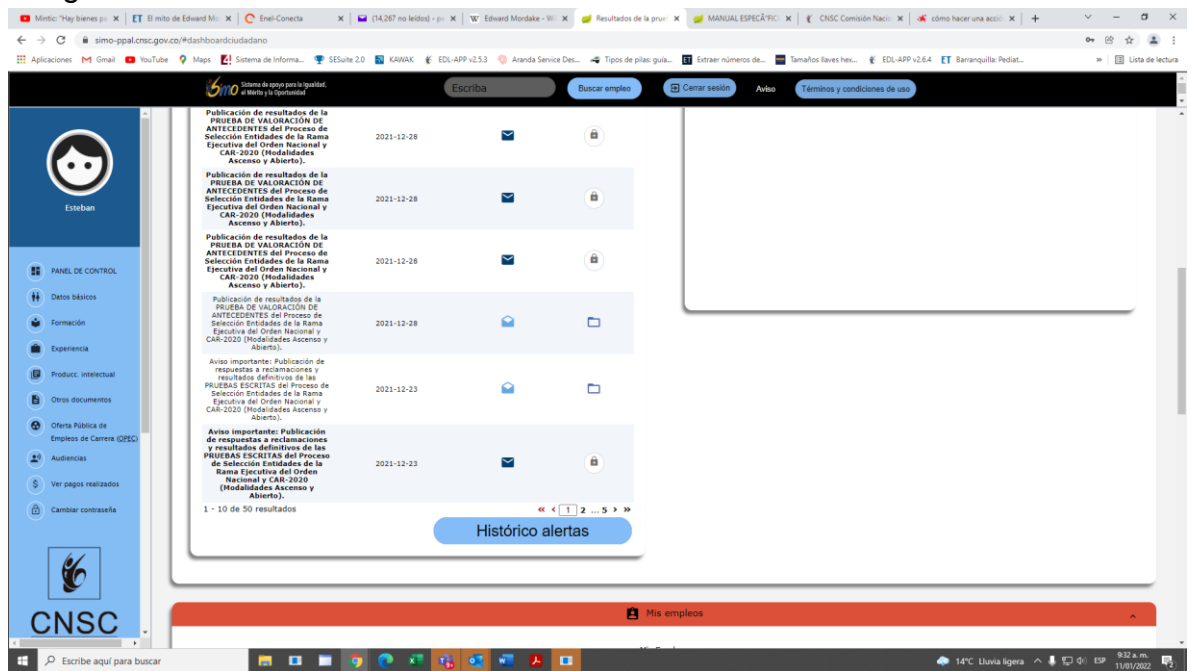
Mintic "Hay bienes p | El mito de Edward Mo | Enel-Conecta | (14,267 no leídos) - p | Edward Mordake - W | Resultados de la prue | MANUAL ESPECÍFIC | CNSC Comisión Nacio | cómo hacer una acci

simo-ppal.cnsc.gov.co/#dashboardciudadano

Aplicaciones Gmail YouTube Maps Sistema de Informa... SESuite 2.0 KAWAK EDL-APP v2.5.3 Aranda Service Des... Tipos de pilas: guía... Extraer números de... Tamaños llaves hex... EDL-APP v2.6.4 Barranquilla: Pediat... Lista de lectura

SIMO Sistema de apoyo para la Igualdad, el Mérito y la Oportunidad | Escriba | Buscar empleo | Cerrar sesión | Aviso | Términos y condiciones de uso

Esteban

PANEL DE CONTROL
Datos básicos
Formación
Experiencia
Producc. intelectual
Otros documentos
Oferta Pública de Empleos de Carrera (OPEC)
Audiencias
Ver pagos realizados
Cambiar contraseña

CNSC

| | | | |
|---|---|---|---|
| Publicación de resultados de la PRUEBA DE VALORACIÓN DE ANTECEDENTES del Proceso de Selección Entidades de la Rama Ejecutiva del Orden Nacional y CAR-2020 (Modalidades Ascenso y Abierto). | 2021-12-28 | | |
| Publicación de resultados de la PRUEBA DE VALORACIÓN DE ANTECEDENTES del Proceso de Selección Entidades de la Rama Ejecutiva del Orden Nacional y CAR-2020 (Modalidades Ascenso y Abierto). | 2021-12-28 | | |
| Publicación de resultados de la PRUEBA DE VALORACIÓN DE ANTECEDENTES del Proceso de Selección Entidades de la Rama Ejecutiva del Orden Nacional y CAR-2020 (Modalidades Ascenso y Abierto). | 2021-12-28 | | |
| Publicación de resultados de la PRUEBA DE VALORACIÓN DE ANTECEDENTES del Proceso de Selección Entidades de la Rama Ejecutiva del Orden Nacional y CAR-2020 (Modalidades Ascenso y Abierto). | 2021-12-28 | | |
| Aviso importante: Publicación de respuestas a reclamaciones y resultados definitivos de las PRUEBAS ESCRITAS del Proceso de Selección Entidades de la Rama Ejecutiva del Orden Nacional y CAR-2020 (Modalidades Ascenso y Abierto). | 2021-12-23 | | |
| Aviso importante: Publicación de respuestas a reclamaciones y resultados definitivos de las PRUEBAS ESCRITAS del Proceso de Selección Entidades de la Rama Ejecutiva del Orden Nacional y CAR-2020 (Modalidades Ascenso y Abierto). | 2021-12-23 | | |

1 - 10 de 50 resultados
« ‹ 1 2 ... 5 › »

Histórico alertas

Mis empleos

Escribe aquí para buscar
14°C Lluvia ligera ESP 9:32 a. m. 11/01/2022